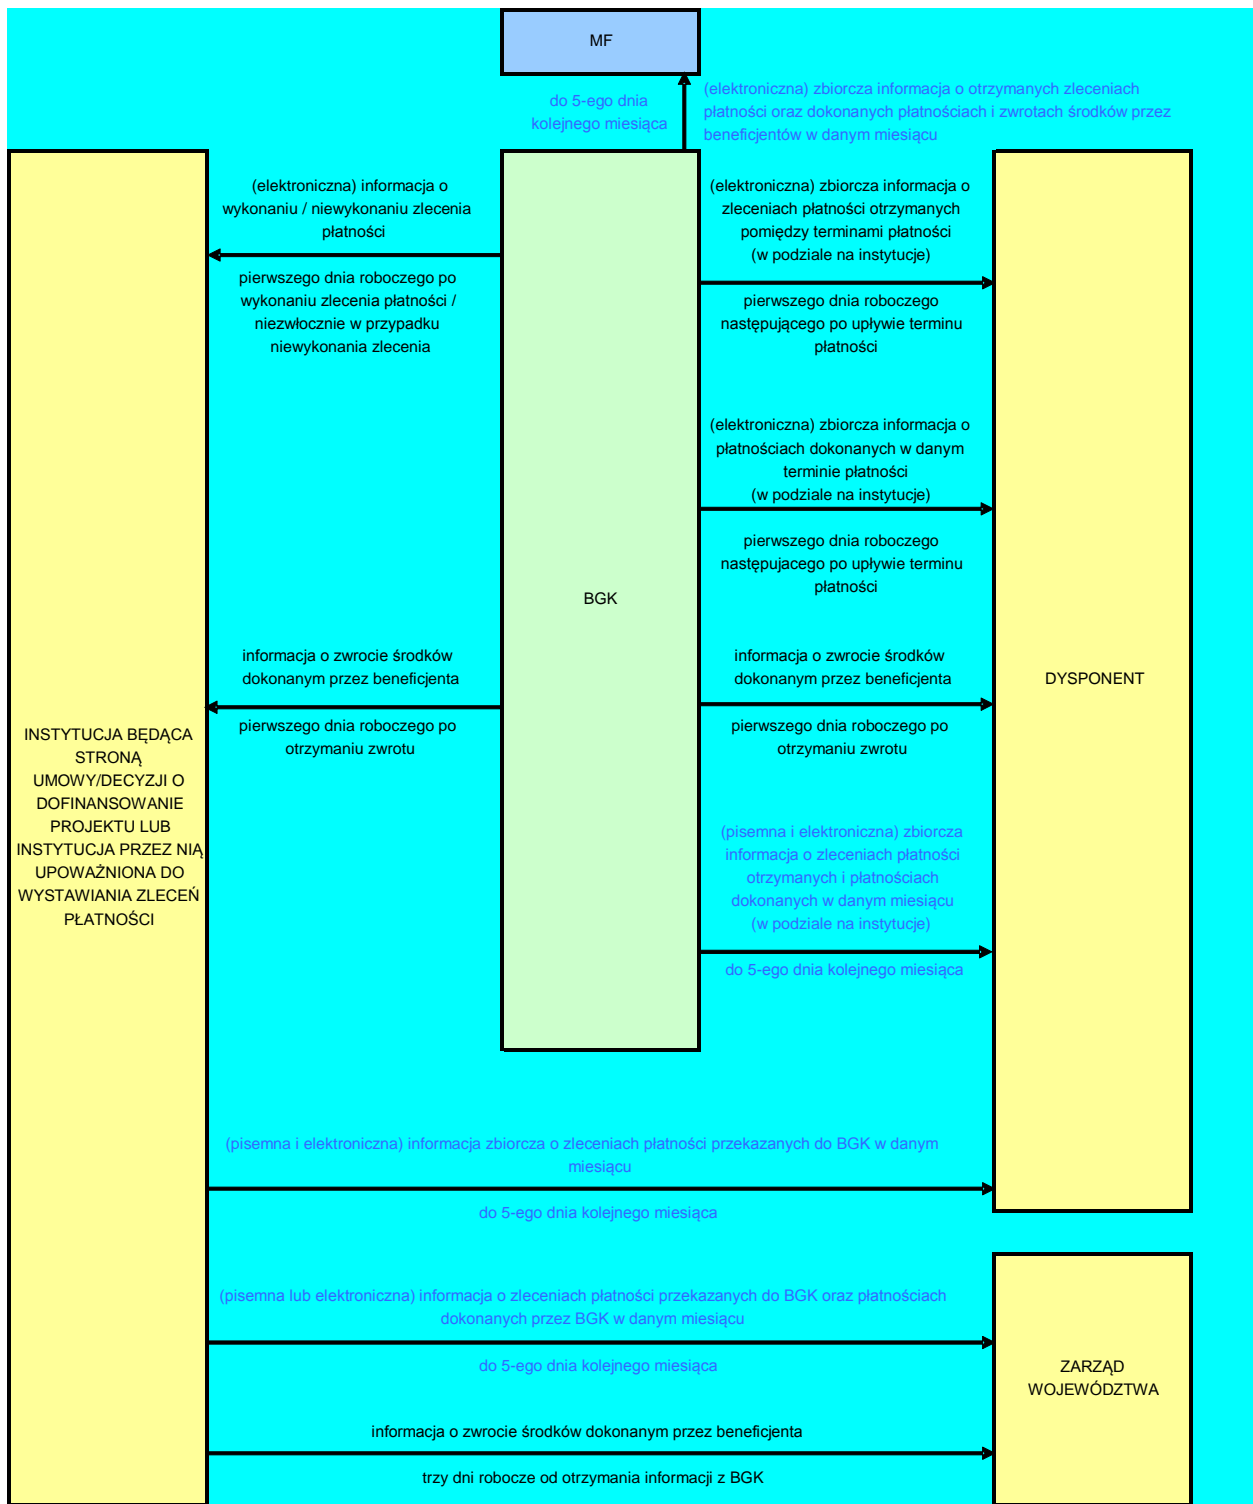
MF

do 5-ego dnia kolejnego miesiąca

(elektroniczna) zbiorcza informacja o otrzymanych zleceniach płatności oraz dokonanych płatnościach i zwrotach środków przez beneficjentów w danym miesiącu

(elektroniczna) informacja o wykonaniu / niewykonaniu zlecenia płatności

pierwszego dnia roboczego po wykonaniu zlecenia płatności / niezwłocznie w przypadku niewykonania zlecenia

(elektroniczna) zbiorcza informacja o zleceniach płatności otrzymanych pomiędzy terminami płatności (w podziale na instytucje)

pierwszego dnia roboczego następującego po upływie terminu płatności

(elektroniczna) zbiorcza informacja o płatnościach dokonanych w danym terminie płatności (w podziale na instytucje)

pierwszego dnia roboczego następującego po upływie terminu płatności

BGK

informacja o zwrocie środków dokonanym przez beneficjenta

pierwszego dnia roboczego po otrzymaniu zwrotu

informacja o zwrocie środków dokonanym przez beneficjenta

pierwszego dnia roboczego po otrzymaniu zwrotu

DYSPONENT

INSTYTUCJA BĘDĄCA STRONĄ UMOWY/DECYZJI O DOFINANSOWANIE PROJEKTU LUB INSTYTUCJA PRZEZ NIĄ UPOWAŻNIONA DO WYSTAWIANIA ZLECEŃ PŁATNOŚCI

(pisemna i elektroniczna) zbiorcza informacja o zleceniach płatności otrzymanych i płatnościach dokonanych w danym miesiącu (w podziale na instytucje)

do 5-ego dnia kolejnego miesiąca

(pisemna i elektroniczna) informacja zbiorcza o zleceniach płatności przekazanych do BGK w danym miesiącu

do 5-ego dnia kolejnego miesiąca

(pisemna lub elektroniczna) informacja o zleceniach płatności przekazanych do BGK oraz płatnościach dokonanych przez BGK w danym miesiącu

do 5-ego dnia kolejnego miesiąca

ZARZĄD WOJEWÓDZTWA

informacja o zwrocie środków dokonanym przez beneficjenta

trzy dni robocze od otrzymania informacji z BGK